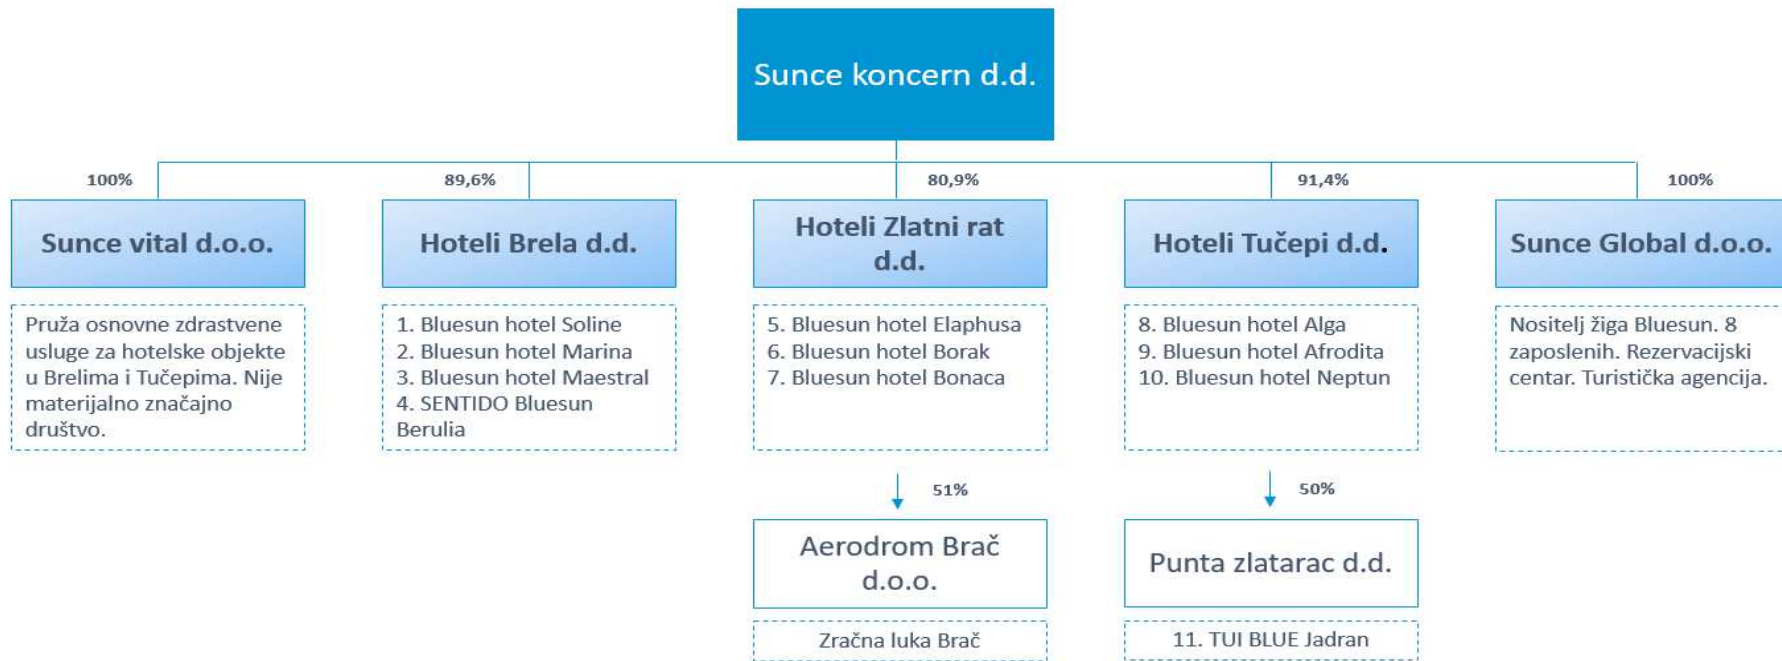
Sunce koncern d.d.

100%

Sunce vital d.o.o.

Pruža osnovne zdrastvene usluge za hotelske objekte u Brelima i Tučepima. Nije materijalno značajno društvo.

89,6%

Hoteli Brela d.d.

1. Bluesun hotel Soline
2. Bluesun hotel Marina
3. Bluesun hotel Maestral
4. SENTIDO Bluesun Berulia

80,9%

Hoteli Zlatni rat d.d.

5. Bluesun hotel Elaphusa
6. Bluesun hotel Borak
7. Bluesun hotel Bonaca

51%

Aerodrom Brač d.o.o.

Zračna luka Brač

91,4%

Hoteli Tučepi d.d.

8. Bluesun hotel Alga
9. Bluesun hotel Afrodita
10. Bluesun hotel Neptun

50%

Punta zlatarac d.d.

11. TUI BLUE Jadran

100%

Sunce Global d.o.o.

Nositelj žiga Bluesun. 8 zaposlenih. Rezervacijski centar. Turistička agencija.